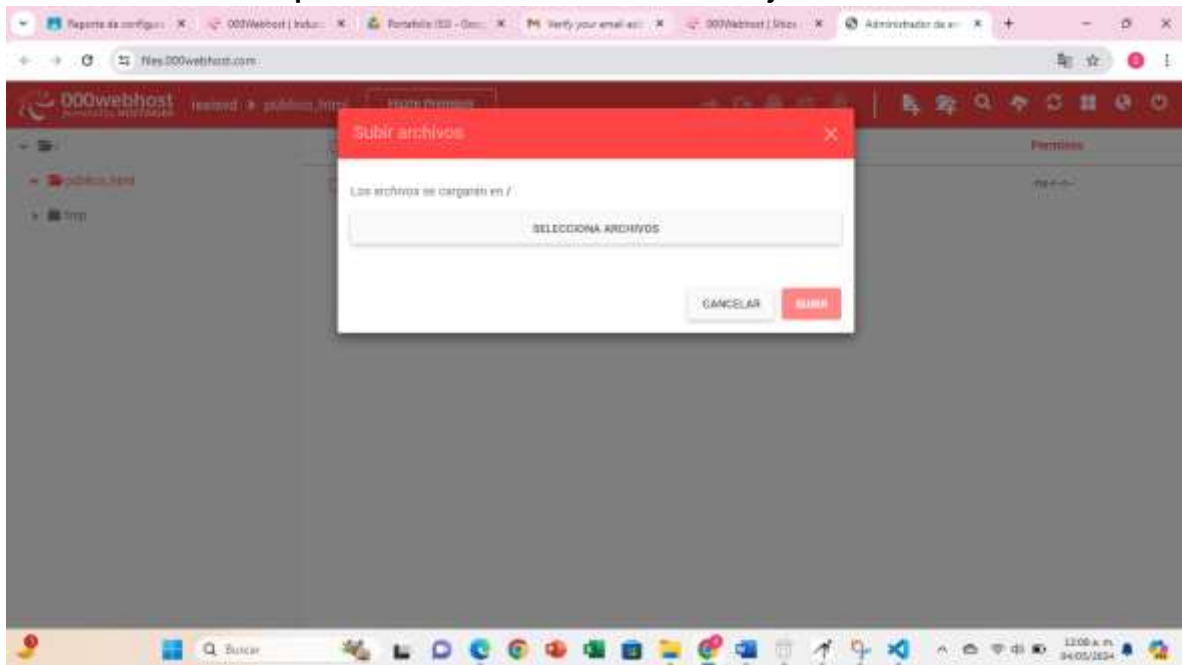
Reporte de configur ×
000Webhost | Indus ×
Portafolio (SI) - Goo ×
Verify your email ad ×
000Webhost | Sitios ×
Administrador de ar ×

files.000webhost.com

000webhost
realand ▸ public_html
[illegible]

Subir archivos ×

Los archivos se cargarán en /

SELECCIONA ARCHIVOS

CANCELAR
SUBIR

public_html
tmp
Permisos
rwxr-x---

Buscar

12:00 a. m.
04/05/2024